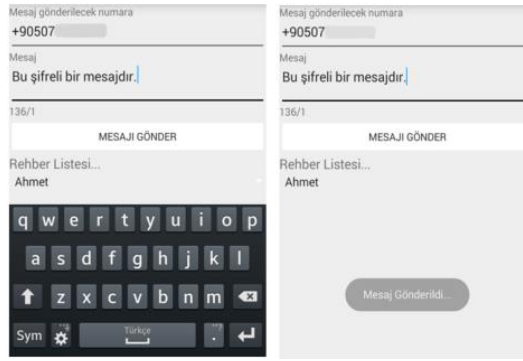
Mesaj gönderilecek numara
+90507

Mesaj
Bu şifreli bir mesajdır.

136/1

MESAJI GÖNDER

Rehber Listesi...
Ahmet

q w e r t y u i o p
a s d f g h j k l
z x c v b n m
Sym
Türkçe

Mesaj gönderilecek numara
+90507

Mesaj
Bu şifreli bir mesajdır.

136/1

MESAJI GÖNDER

Rehber Listesi...
Ahmet

Mesaj Gönderildi...